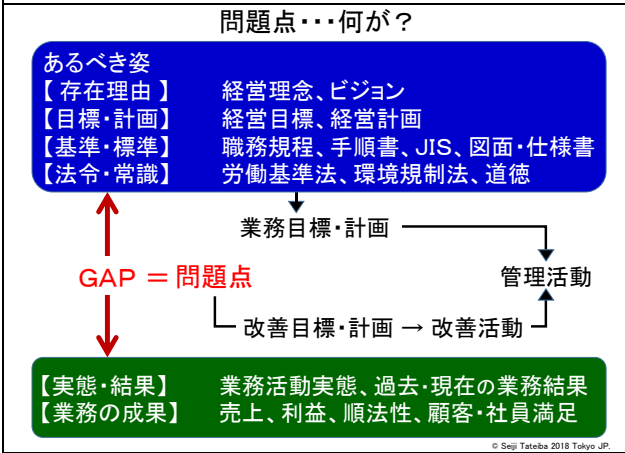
問題点・・・何が？

あるべき姿
【 存在理由 】　経営理念、ビジョン
【目標・計画】　経営目標、経営計画
【基準・標準】　職務規程、手順書、JIS、図面・仕様書
【法令・常識】　労働基準法、環境規制法、道徳

業務目標・計画

GAP ＝ 問題点

管理活動

改善目標・計画 → 改善活動

【実態・結果】　業務活動実態、過去・現在の業務結果
【業務の成果】　売上、利益、順法性、顧客・社員満足

© Seiji Tateiba 2018 Tokyo JP.